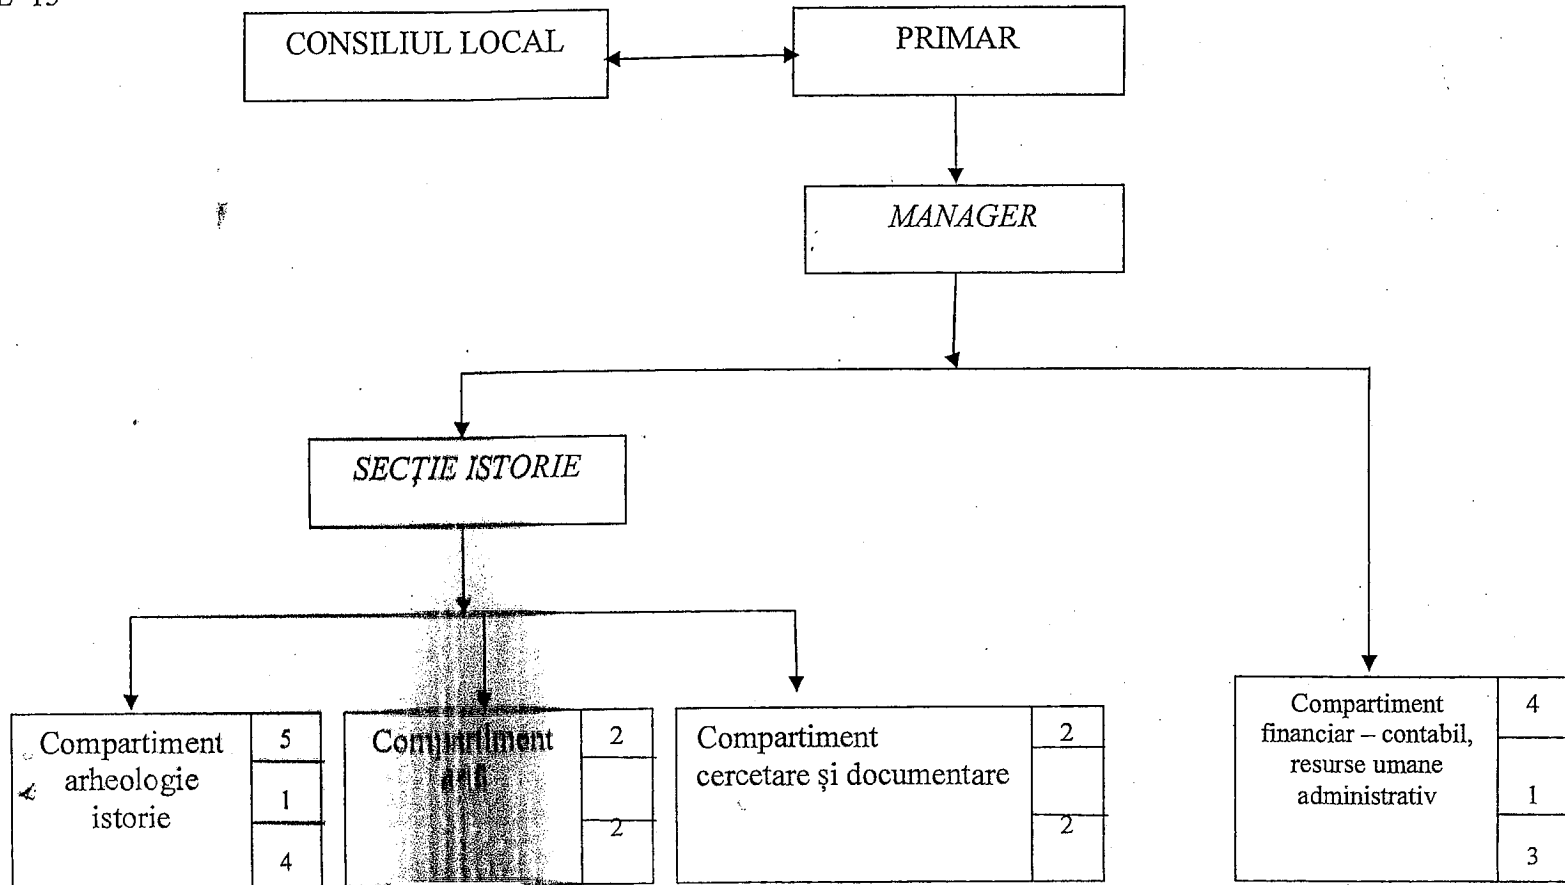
CONSILIUL LOCAL

PRIMAR

MANAGER

SECȚIE ISTORIE

| Compartiment arheologie istorie | 5 |
|---|---|
| | 1 |
| | 4 |

| Compartiment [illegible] | 2 |
|---|---|
| | |
| | 2 |

| Compartiment cercetare și documentare | 2 |
|---|---|
| | |
| | 2 |

| Compartiment financiar – contabil, resurse umane administrativ | 4 |
|---|---|
| | 1 |
| | 3 |